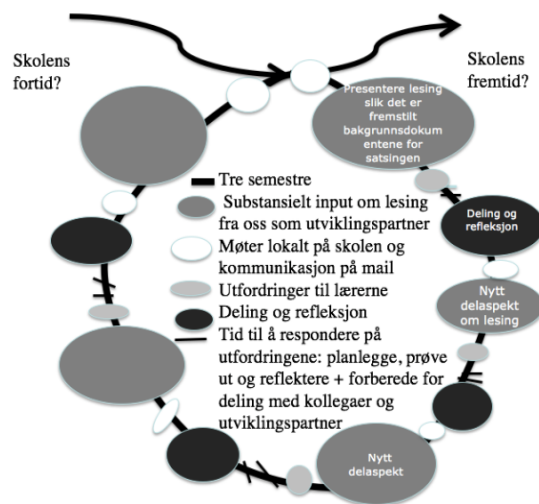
Skolens fortid?

Skolens fremtid?

Presentere lesing slik det er fremstilt bakgrunnsdokumentene for satsingen

Tre semestre

Substansielt input om lesing fra oss som utviklingspartner

Møter lokalt på skolen og kommunikasjon på mail

Utfordringer til lærerne

Deling og refleksjon

Tid til å respondere på utfordringene: planlegge, prøve ut og reflektere + forberede for deling med kollegaer og utviklingspartner

Deling og refleksjon

Nytt delaspekt om lesing

Nytt delaspekt